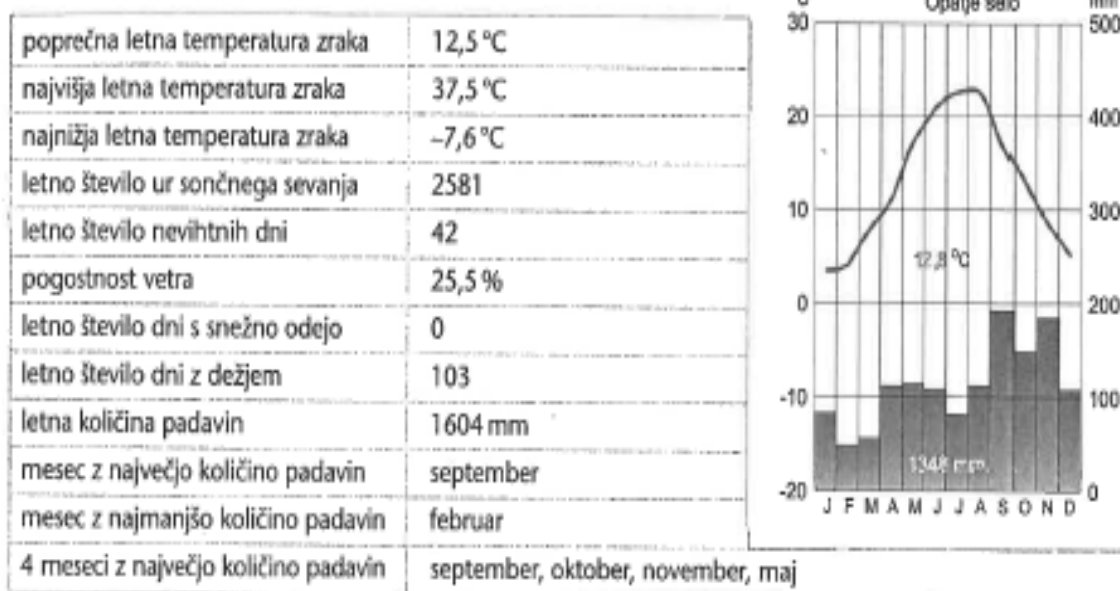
| | |
|---|---|
| poprečna letna temperatura zraka | 12,5 °C |
| najvišja letna temperatura zraka | 37,5 °C |
| najnižja letna temperatura zraka | –7,6 °C |
| letno število ur sončnega sevanja | 2581 |
| letno število nevihtnih dni | 42 |
| pogostnost vetra | 25,5 % |
| letno število dni s snežno odejo | 0 |
| letno število dni z dežjem | 103 |
| letna količina padavin | 1604 mm |
| mesec z največjo količino padavin | september |
| mesec z najmanjšo količino padavin | februar |
| 4 meseci z največjo količino padavin | september, oktober, november, maj |

Opatje selo
30
20
10
0
-10
-20
500
400
300
200
100
0
12,8 °C
1348 mm
J F M A M J J A S O N D